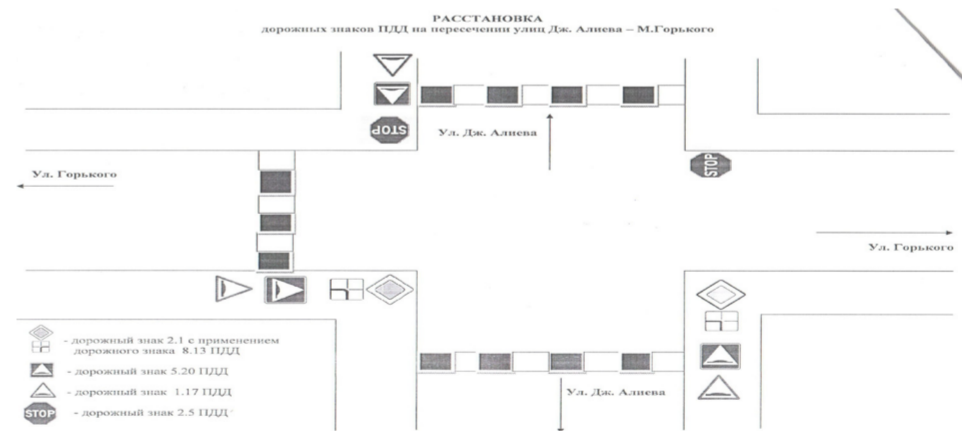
РАССТАНОВКА
дорожных знаков ПДД на пересечении улиц Дж. Алиева – М.Горького

STOP

Ул. Дж. Алиева

Ул. Горького

STOP

Ул. Горького

- дорожный знак 2.1 с применением дорожного знака 8.13 ПДД

- дорожный знак 5.20 ПДД

- дорожный знак 1.17 ПДД

STOP - дорожный знак 2.5 ПДД

Ул. Дж. Алиева